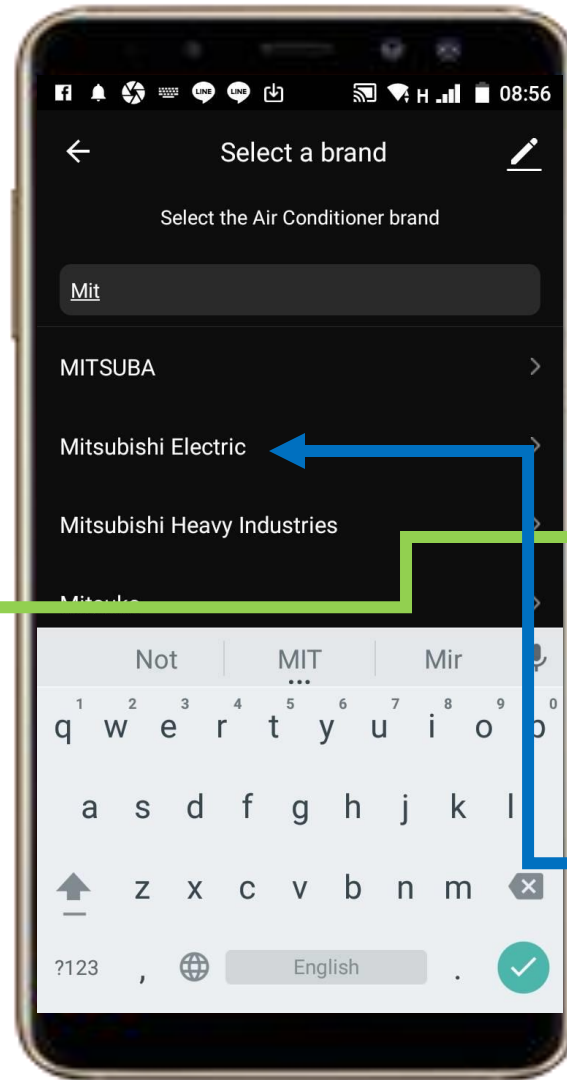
LINE LINE H 08:56

Select a brand

Select the Air Conditioner brand

Mit

MITSUBA

Mitsubishi Electric

Mitsubishi Heavy Industries

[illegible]

Not MIT Mir

1 2 3 4 5 6 7 8 9 0
q w e r t y u i o p

a s d f g h j k l

z x c v b n m

?123 , English .